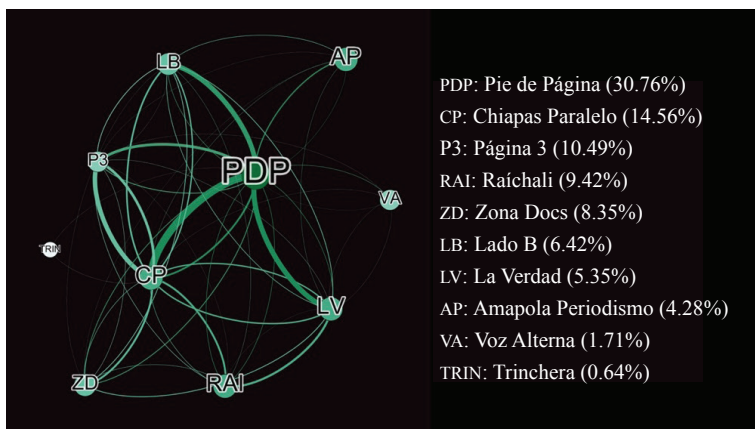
LB
AP
P3
PDP
VA
TRIN
CP
LV
ZD
RAI

PDP: Pie de Página (30.76%)
CP: Chiapas Paralelo (14.56%)
P3: Página 3 (10.49%)
RAI: Raíchali (9.42%)
ZD: Zona Docs (8.35%)
LB: Lado B (6.42%)
LV: La Verdad (5.35%)
AP: Amapola Periodismo (4.28%)
VA: Voz Alterna (1.71%)
TRIN: Trinchera (0.64%)